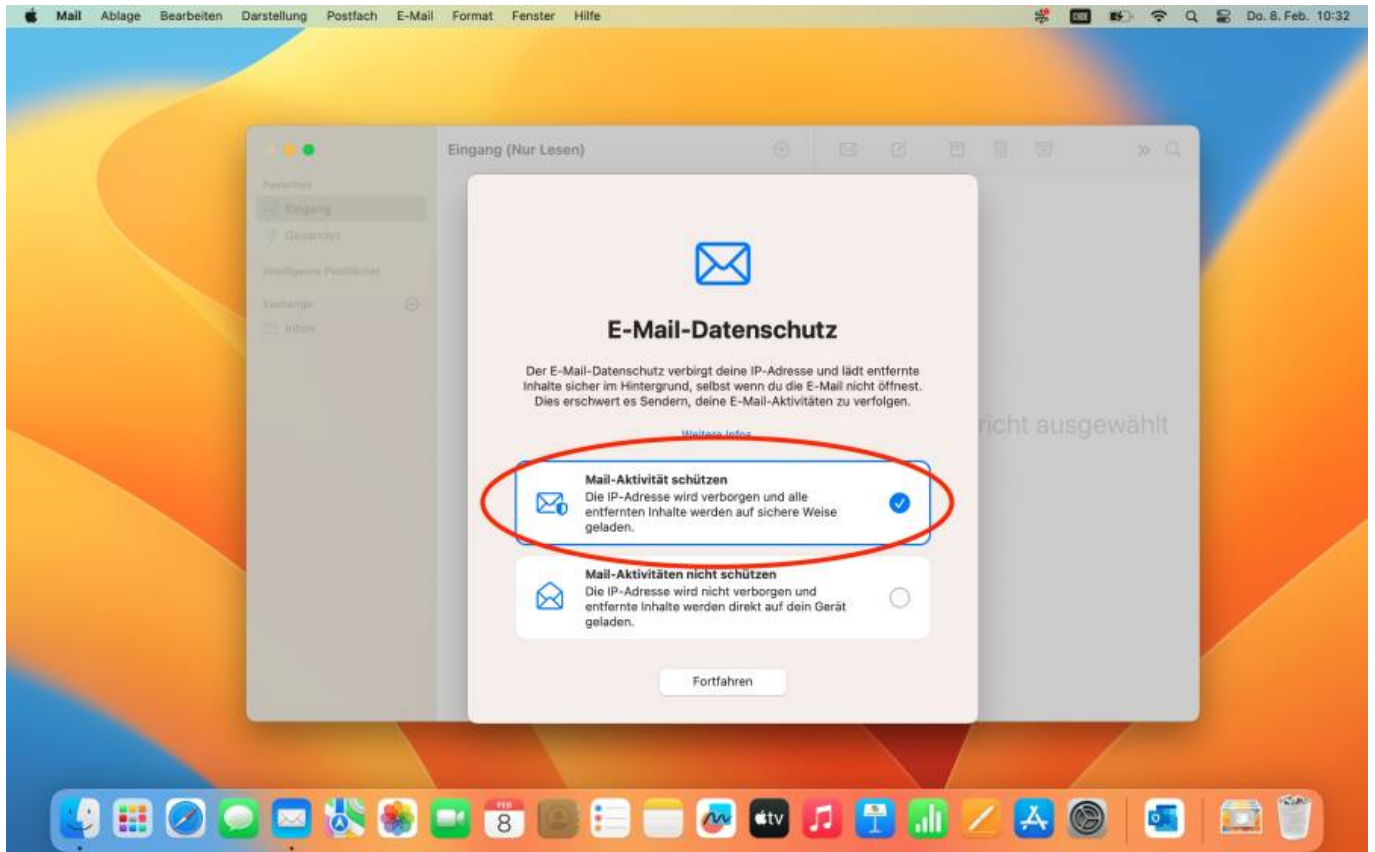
Mail Ablage Bearbeiten Darstellung Postfach E-Mail Format Fenster Hilfe

Do. 8. Feb. 10:32

Eingang (Nur Lesen)

Favoriten
Eingang
Gesendet
Intelligente Postfächer
Exchange
Inbox

richt ausgewählt

E-Mail-Datenschutz

Der E-Mail-Datenschutz verbirgt deine IP-Adresse und lädt entfernte Inhalte sicher im Hintergrund, selbst wenn du die E-Mail nicht öffnest. Dies erschwert es Sendern, deine E-Mail-Aktivitäten zu verfolgen.

Weitere Infos

Mail-Aktivität schützen
Die IP-Adresse wird verborgen und alle entfernten Inhalte werden auf sichere Weise geladen.

Mail-Aktivitäten nicht schützen
Die IP-Adresse wird nicht verborgen und entfernte Inhalte werden direkt auf dein Gerät geladen.

Fortfahren

FEB
8
tv